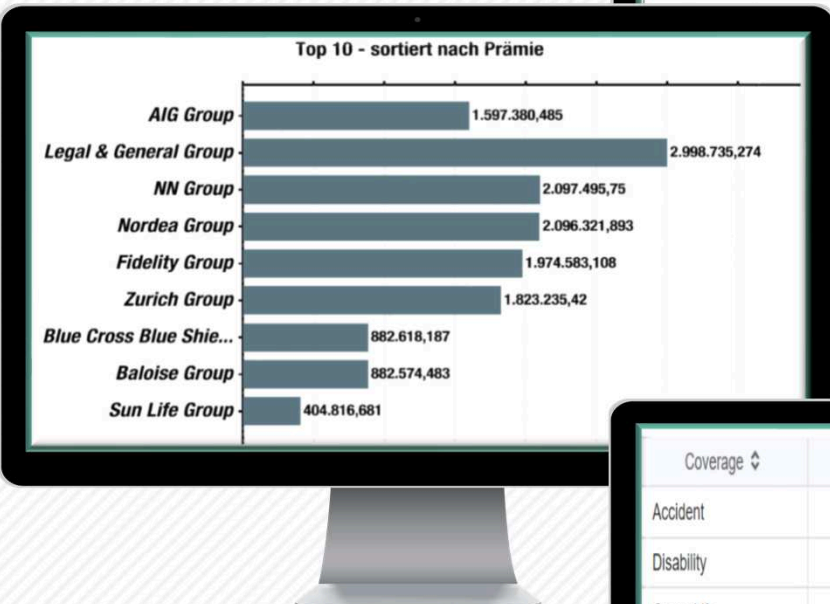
Top 10 - sortiert nach Prämie

AIG Group 1.597.380,485
Legal & General Group 2.998.735,274
NN Group 2.097.495,75
Nordea Group 2.096.321,893
Fidelity Group 1.974.583,108
Zurich Group 1.823.235,42
Blue Cross Blue Shie... 882.618,187
Baloise Group 882.574,483
Sun Life Group 404.816,681

| Coverage |
|---|
| Accident |
| Disability |